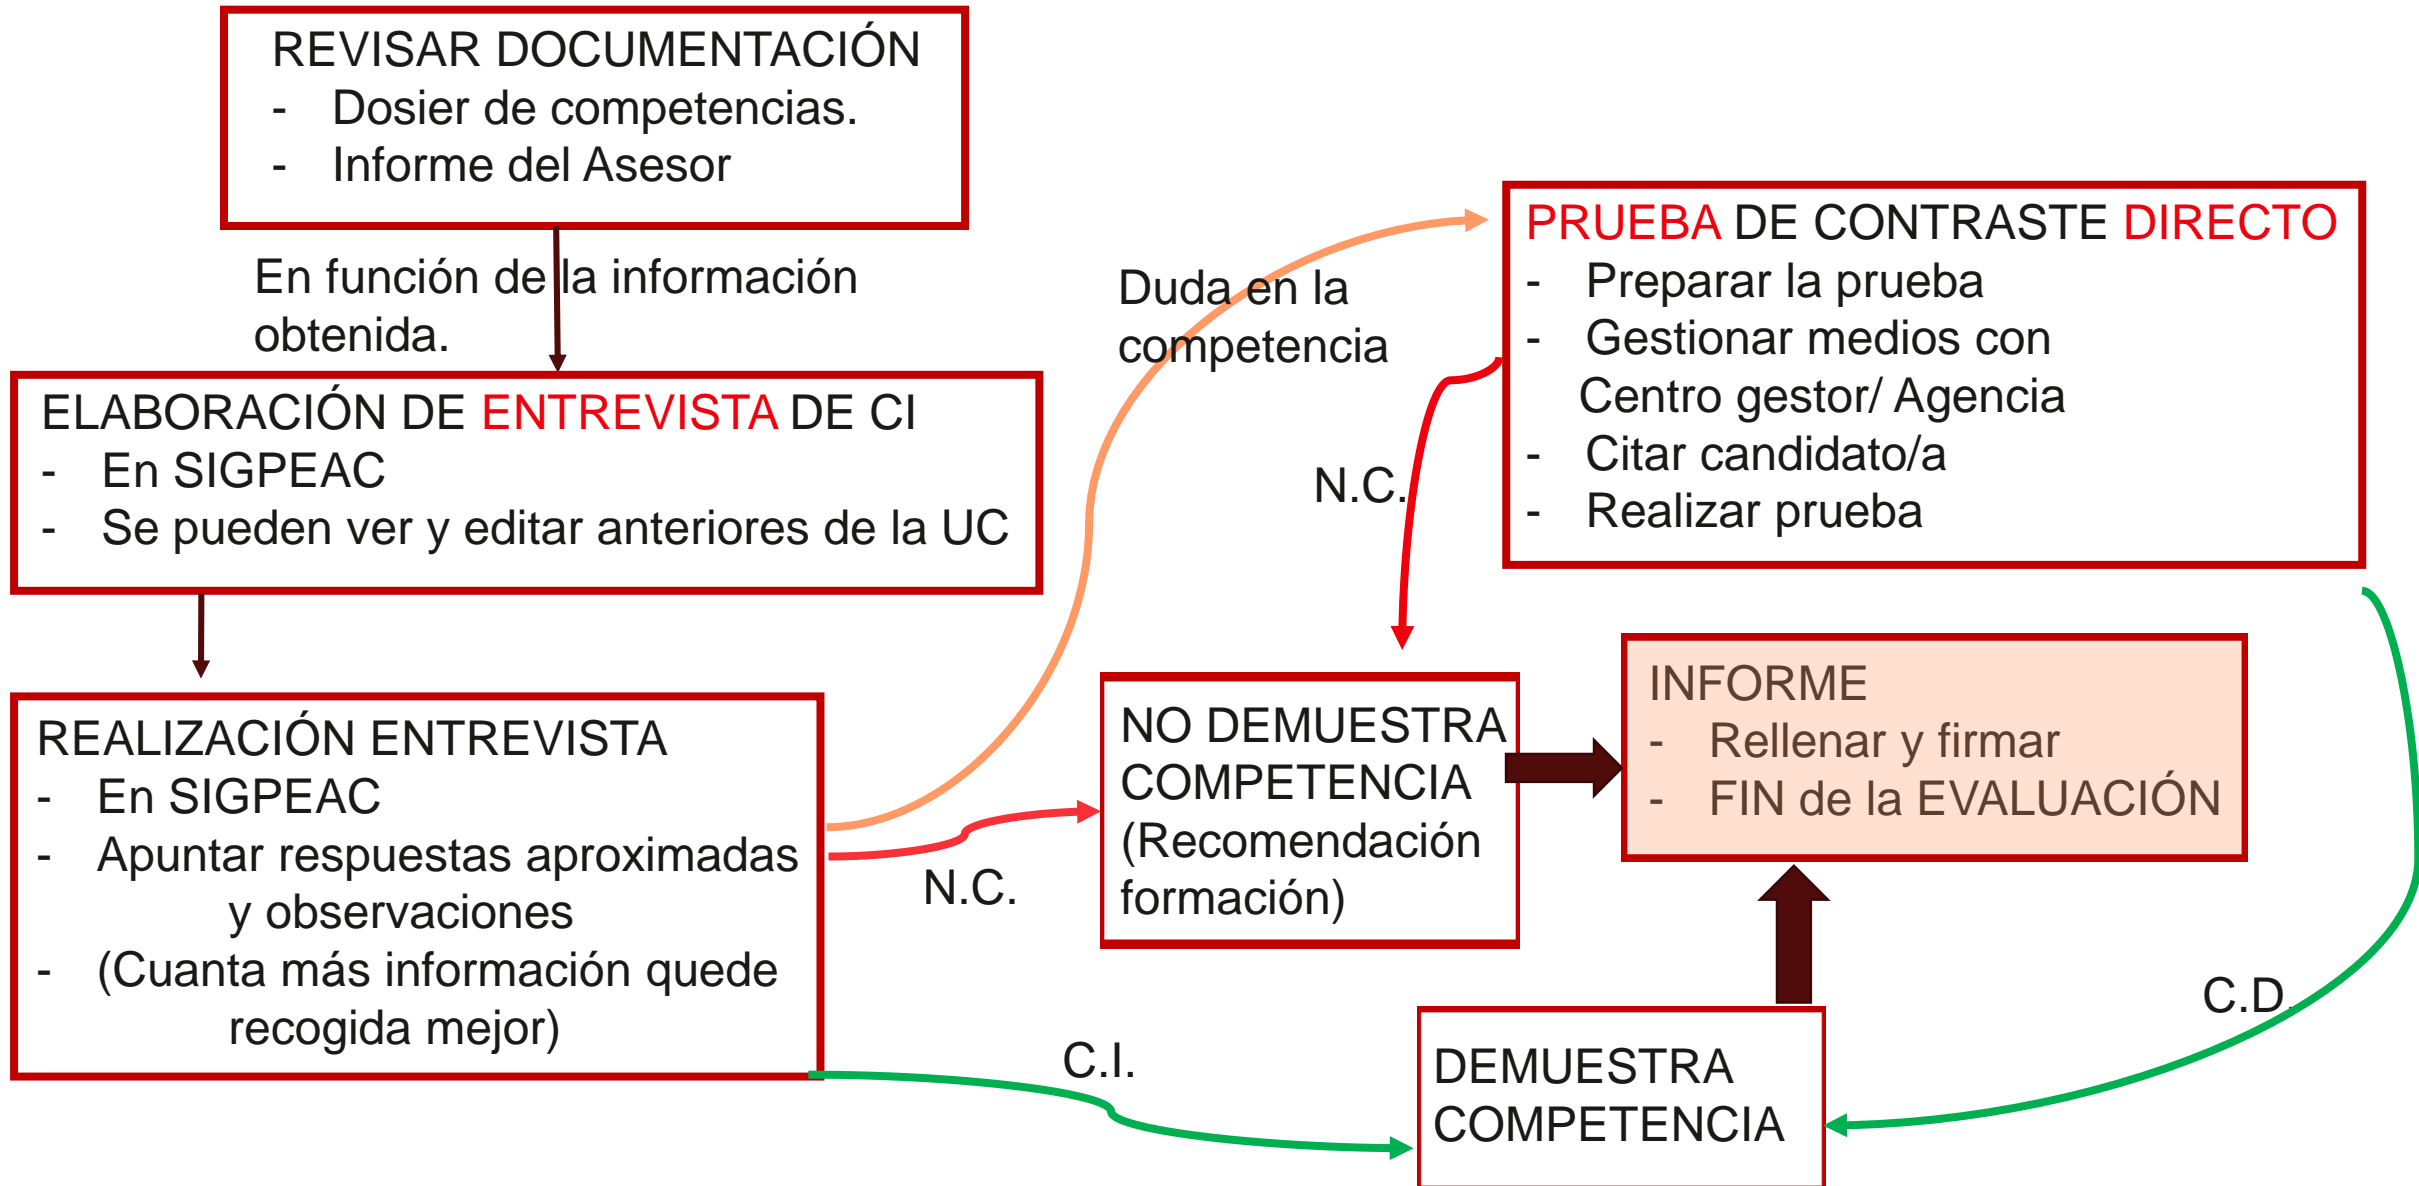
REVISAR DOCUMENTACIÓN
- Dosier de competencias.
- Informe del Asesor

En función de la información obtenida.

ELABORACIÓN DE ENTREVISTA DE CI
- En SIGPEAC
- Se pueden ver y editar anteriores de la UC

REALIZACIÓN ENTREVISTA
- En SIGPEAC
- Apuntar respuestas aproximadas y observaciones
- (Cuanta más información quede recogida mejor)

Duda en la competencia

PRUEBA DE CONTRASTE DIRECTO
- Preparar la prueba
- Gestionar medios con Centro gestor/ Agencia
- Citar candidato/a
- Realizar prueba

N.C.

N.C.

NO DEMUESTRA COMPETENCIA (Recomendación formación)

INFORME
- Rellenar y firmar
- FIN de la EVALUACIÓN

C.D.

C.I.

DEMUESTRA COMPETENCIA